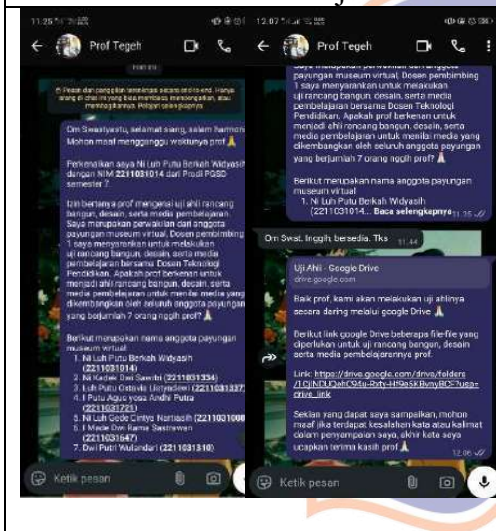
11.25
Prof Tegeh

Pesan dan panggilan terenkripsi secara end-to-end. Hanya orang di chat ini yang bisa membaca, mendengarkan, atau membagikannya. Ketuk untuk info selengkapnya

Om Swastyastu, selamat siang, salam harmoni. Mohon maaf mengganggu waktunya prof 🙏

Perkenalkan saya Ni Luh Putu Berkah Widyasih dengan NIM 2211031014 dari Prodi PGSD semester 7.

Izin bertanya prof mengenai uji ahli rancang bangun, desain, serta media pembelajaran. Saya merupakan perwakilan dari anggota payungan museum virtual. Dosen pembimbing 1 saya menyarankan untuk melakukan uji rancang bangun, desain, serta media pembelajaran bersama Dosen Teknologi Pendidikan. Apakah prof berkenan untuk menjadi ahli rancang bangun, desain, serta media pembelajaran untuk menilai media yang dikembangkan oleh seluruh anggota payungan yang berjumlah 7 orang inggih prof? 🙏

Berikut merupakan nama anggota payungan museum virtual:
1. Ni Luh Putu Berkah Widyasih (2211031014)
2. Ni Kadek Dwi Sawitri (2211031334)
3. Ni Luh Putu Ostavia Listyadewi (2211031337)
4. I Putu Agus yoga Andhi Putra (2211031271)
5. Ni Luh Gede Cintya Nanlasih (2211031008)
6. I Made Dwi Rama Saastrawan (2211031647)
7. Dwi Putri Wulandari (2211031310)

Ketik pesan

12.07
Prof Tegeh

Saya merupakan perwakilan dari anggota payungan museum virtual. Dosen pembimbing 1 saya menyarankan untuk melakukan uji rancang bangun, desain, serta media pembelajaran bersama Dosen Teknologi Pendidikan. Apakah prof berkenan untuk menjadi ahli rancang bangun, desain, serta media pembelajaran untuk menilai media yang dikembangkan oleh seluruh anggota payungan yang berjumlah 7 orang inggih prof? 🙏

Berikut merupakan nama anggota payungan museum virtual
1. Ni Luh Putu Berkah Widyasih (2211031014... Baca selengkapnya 11.35

Om Swat. Inggih bersedia. Tks 11.44

Uji Ahli - Google Drive
drive.google.com

Baik prof, kami akan melakukan uji ahlinya sesegera mungkin melalui google Drive 🙏

Berikut link google Drive beberapa file/file yang diperlukan untuk uji rancang bangun, desain serta media pembelajarannya prof.

Link: https://drive.google.com/drive/folders/1CjINDuOehC94u-Rvty-H49aSKBvnyBC?usp=drive_link

Sekian yang dapat saya sampaikan, mohon maaf jika terdapat kesalahan kata atau kalimat dalam penyampaian saya, akhir kata saya ucapkan terima kasih prof 🙏 12.06

Ketik pesan